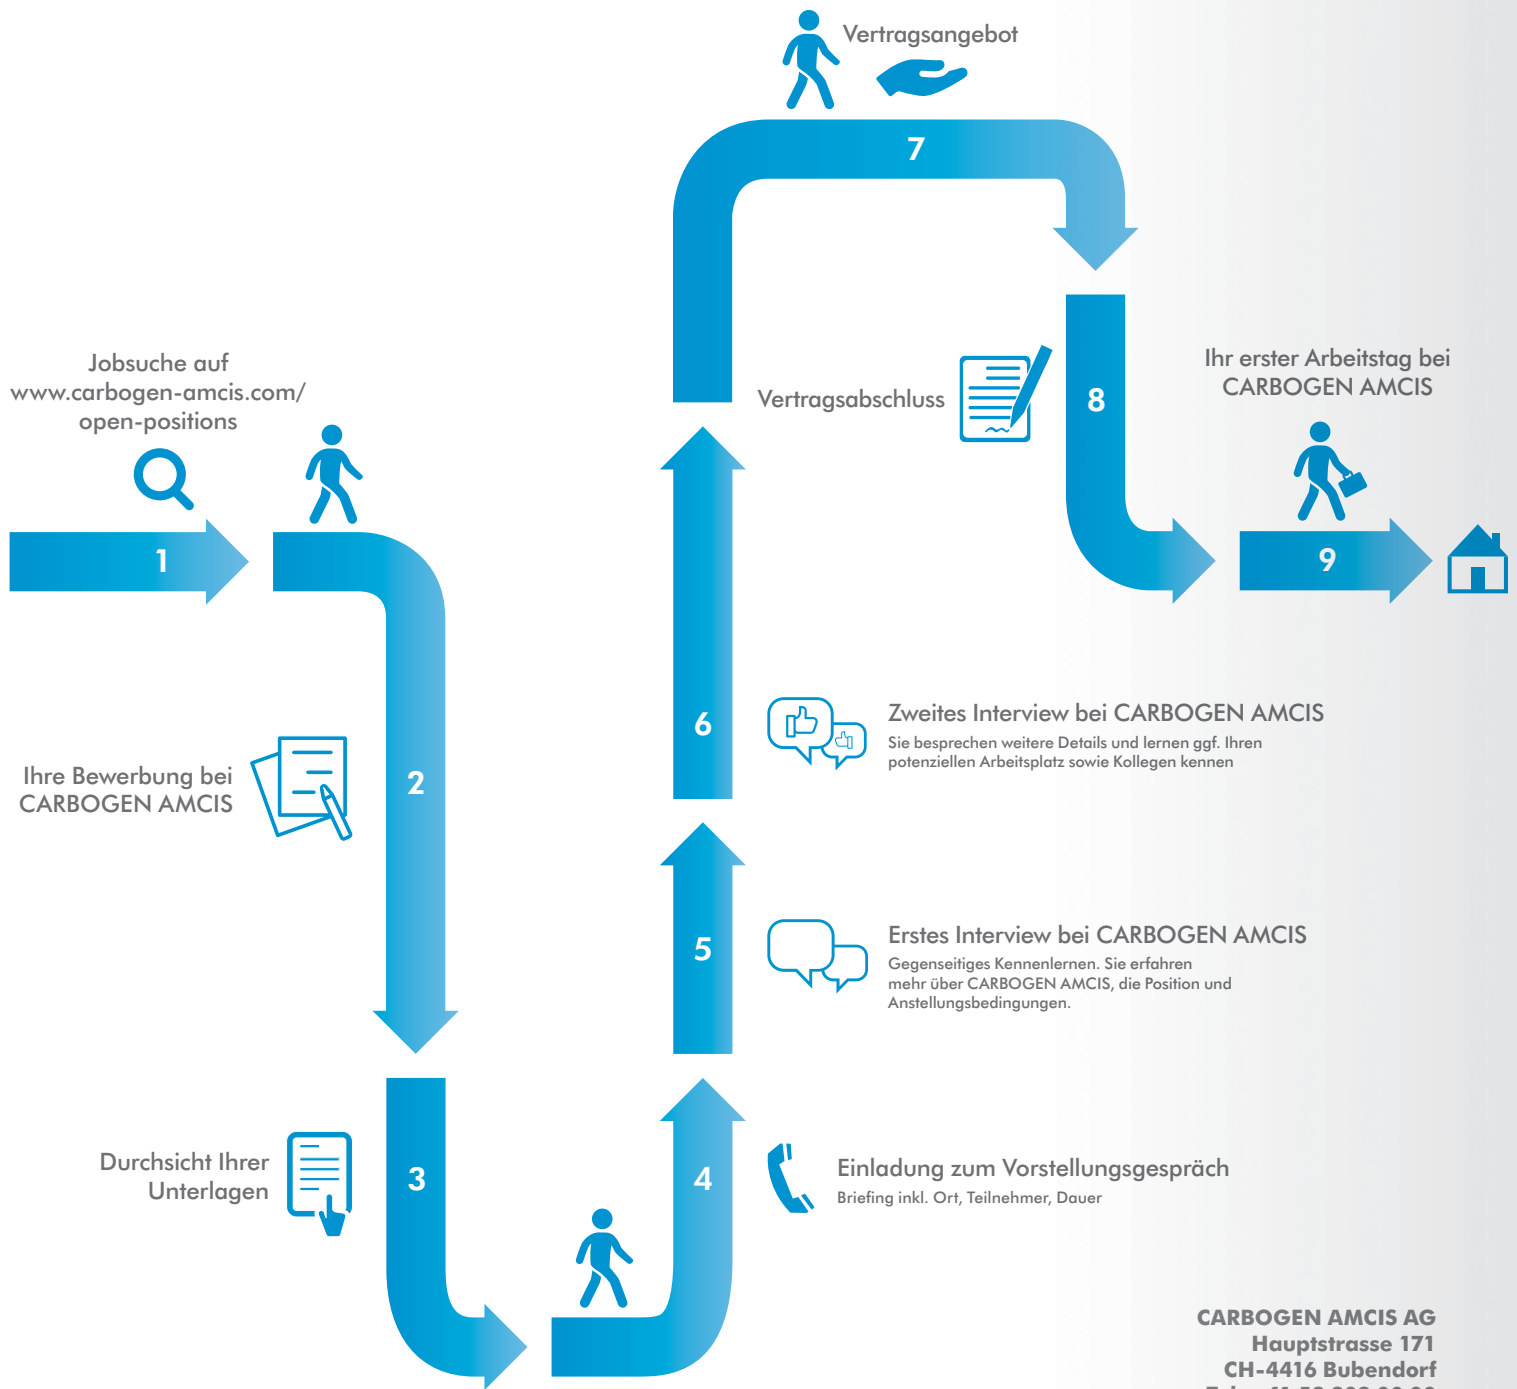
Vertragsangebot

7

Jobsuche auf www.carbogen-amcis.com/ open-positions

1

Vertragsabschluss

8

Ihr erster Arbeitstag bei CARBOGEN AMCIS

9

Ihre Bewerbung bei CARBOGEN AMCIS

2

6

Zweites Interview bei CARBOGEN AMCIS
Sie besprechen weitere Details und lernen ggf. Ihren potenziellen Arbeitsplatz sowie Kollegen kennen

5

Erstes Interview bei CARBOGEN AMCIS
Gegenseitiges Kennenlernen. Sie erfahren mehr über CARBOGEN AMCIS, die Position und Anstellungsbedingungen.

Durchsicht Ihrer Unterlagen

3

4

Einladung zum Vorstellungsgespräch
Briefing inkl. Ort, Teilnehmer, Dauer

CARBOGEN AMCIS AG
Hauptstrasse 171
CH-4416 Bubendorf
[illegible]